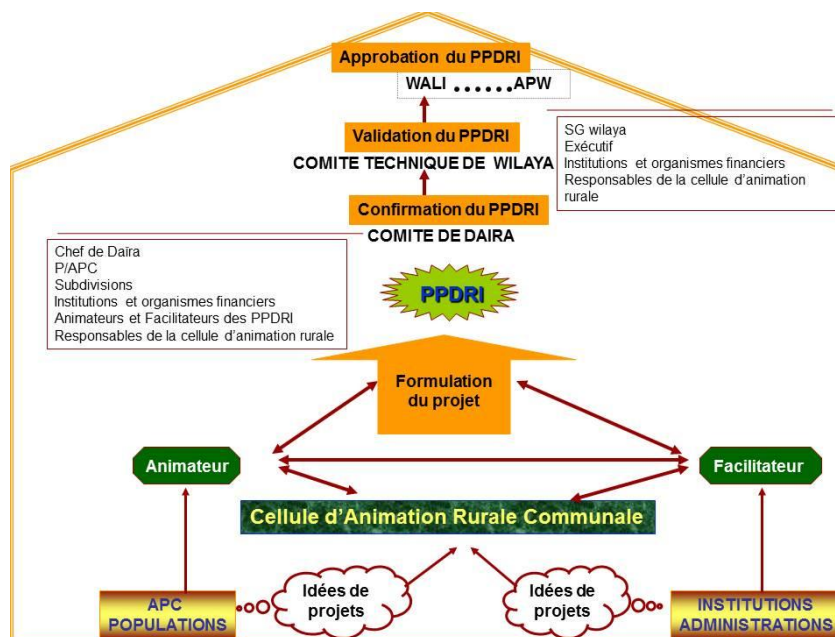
Approbation du PPDRI

WALI ...... APW

Validation du PPDRI

COMITE TECHNIQUE DE WILAYA

SG wilaya
Exécutif
Institutions et organismes financiers
Responsables de la cellule d'animation rurale

Confirmation du PPDRI

COMITE DE DAIRA

Chef de Daïra
P/APC
Subdivisions
Institutions et organismes financiers
Animateurs et Facilitateurs des PPDRI
Responsables de la cellule d'animation rurale

PPDRI

Formulation du projet

Animateur

Facilitateur

Cellule d'Animation Rurale Communale

Idées de projets

Idées de projets

APC POPULATIONS

INSTITUTIONS ADMINISTRATIONS